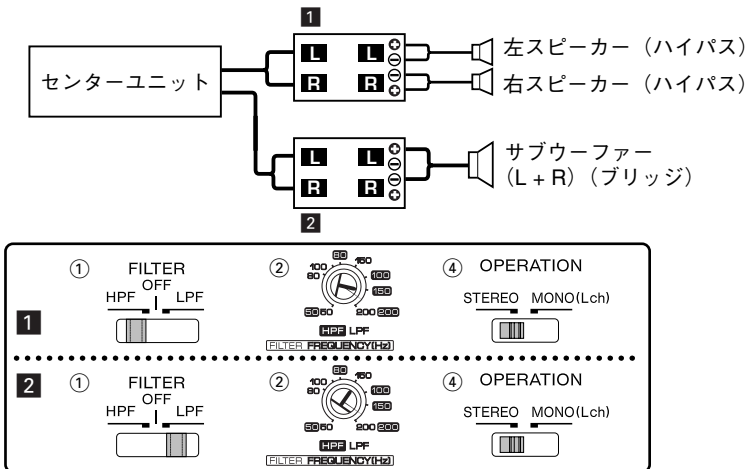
1

センターユニット

L L
R R

左スピーカー（ハイパス）
右スピーカー（ハイパス）

L L
R R

サブウーファー
（L + R）（ブリッジ）

2

1
① FILTER
HPF OFF LPF

② 80 100 60 80 150 100 150 50 50 200 200
HPF LPF
FILTER FREQUENCY(Hz)

④ OPERATION
STEREO MONO(Lch)

2
① FILTER
HPF OFF LPF

② 80 100 60 80 150 100 150 50 50 200 200
HPF LPF
FILTER FREQUENCY(Hz)

④ OPERATION
STEREO MONO(Lch)